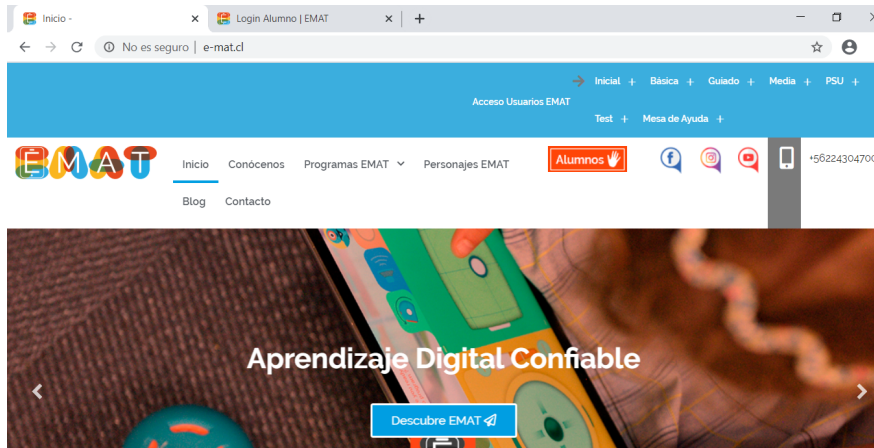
Inicio -
Login Alumno | EMAT
No es seguro | e-mat.cl

Inicial + Básica + Guiado + Media + PSU +
Acceso Usuarios EMAT
Test + Mesa de Ayuda +

EMAT
Inicio Conócenos Programas EMAT Personajes EMAT Alumnos
Blog Contacto
+56224304700

Aprendizaje Digital Confiable
Descubre EMAT